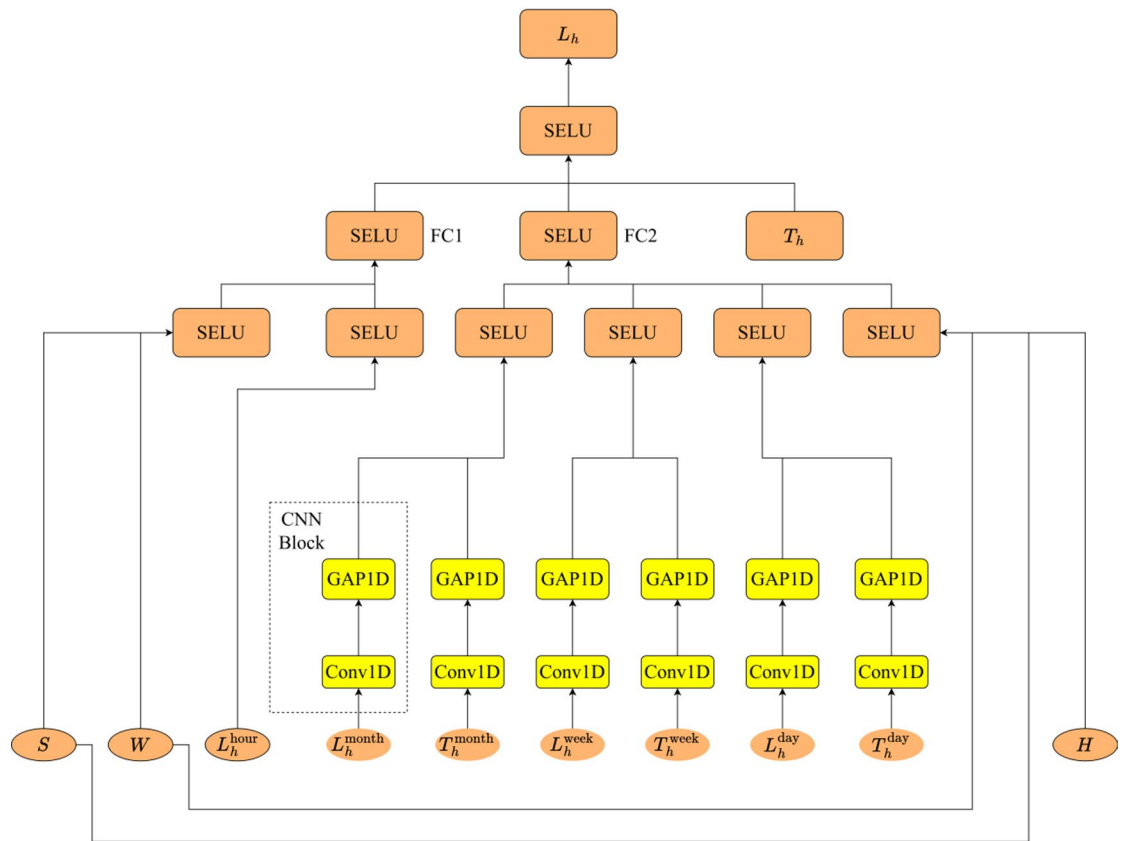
$L_h$

SELU

SELU FC1

SELU FC2

$T_h$

SELU

SELU

SELU

SELU

SELU

SELU

CNN Block

GAP1D

GAP1D

GAP1D

GAP1D

GAP1D

GAP1D

Conv1D

Conv1D

Conv1D

Conv1D

Conv1D

Conv1D

$S$

$W$

$L_h^{\text{hour}}$

$L_h^{\text{month}}$

$T_h^{\text{month}}$

$L_h^{\text{week}}$

$T_h^{\text{week}}$

$L_h^{\text{day}}$

$T_h^{\text{day}}$

$H$